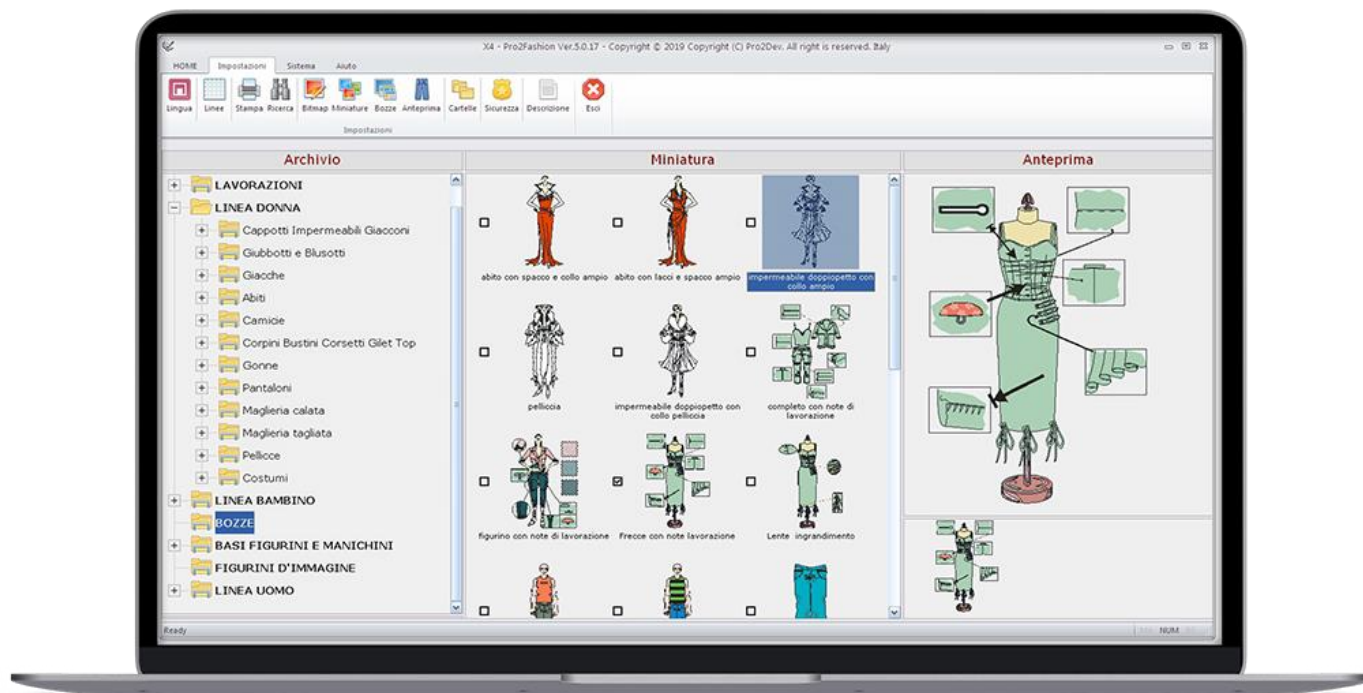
X4 - Pro2Fashion Ver.5.0.17 - Copyright © 2019 Copyright (C) Pro2Dev. All right is reserved. Italy

HOME Impostazioni Sistema Aiuto

Lingua Linee Stampa Ricerca Bitmap Miniature Bozze Anteprima Cartelle Sicurezza Descrizione Esci

Impostazioni

Archivio

LAVORAZIONI
LINEA DONNA
Cappotti Impermeabili Giacconi
Giubbotti e Blusotti
Giacche
Abiti
Camicie
Corpini Bustini Corsetti Gilet Top
Gonne
Pantaloni
Maglieria calata
Maglieria tagliata
Pellicce
Costumi
LINEA BAMBINO
BOZZE
BASI FIGURINI E MANICHINI
FIGURINI D'IMMAGINE
LINEA UOMO

Miniatura

abito con spacco e collo ampio
abito con lacci e spacco ampio
impermeabile doppiopetto con collo ampio
pelliccia
impermeabile doppiopetto con collo pelliccia
completo con note di lavorazione
figurino con note di lavorazione
Frecce con note lavorazione
Lente ingrandimento

Anteprima

Ready

NUM